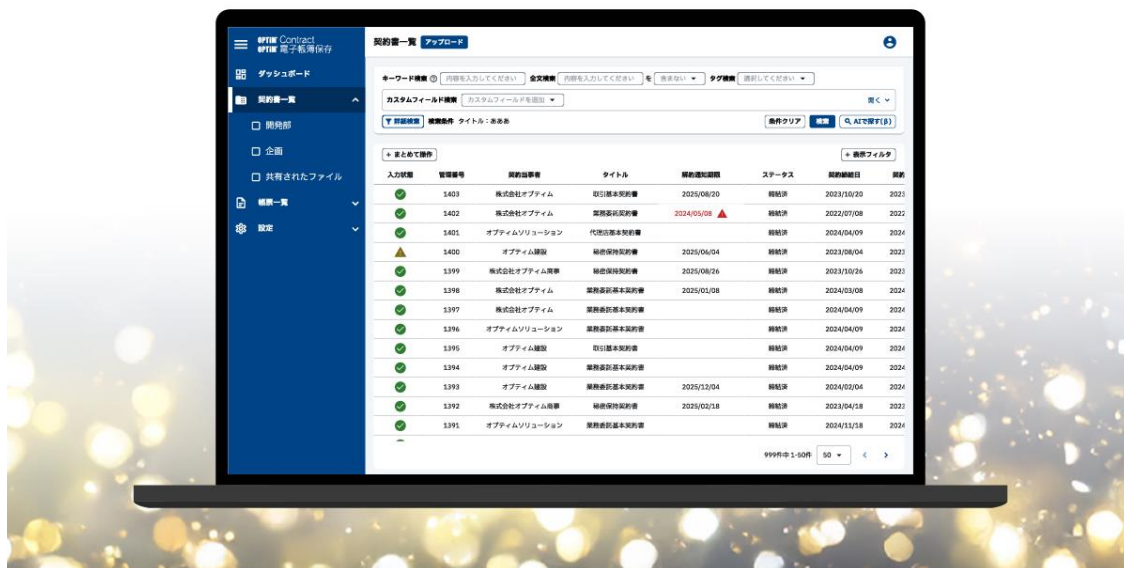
OPTiM Contract
OPTiM 電子帳簿保存

ダッシュボード
契約書一覧
開発部
企画
共有されたファイル
帳票一覧
設定

契約書一覧 アップロード

キーワード検索 内容を入力してください 全文検索 内容を入力してください を 含まない タグ検索 選択してください
カスタムフィールド検索 カスタムフィールドを追加 開く
詳細検索 検索条件 タイトル：あああ 条件クリア 検索 AIで探す(β)

+ まとめて操作 + 表示フィルタ

| 入力状態 | 管理番号 | 契約当事者 | タイトル | 解約通知期限 | ステータス | 契約締結日 | 契約 |
|---|---|---|---|---|---|---|---|
| | 1403 | 株式会社オプティム | 取引基本契約書 | 2025/08/20 | 締結済 | 2023/10/20 | 2023 |
| | 1402 | 株式会社オプティム | 業務委託契約書 | 2024/05/08 | 締結済 | 2022/07/08 | 2022 |
| | 1401 | オプティムソリューション | 代理店基本契約書 | | 締結済 | 2024/04/09 | 2024 |
| | 1400 | オプティム建設 | 秘密保持契約書 | 2025/06/04 | 締結済 | 2023/08/04 | 2023 |
| | 1399 | 株式会社オプティム商事 | 秘密保持契約書 | 2025/08/26 | 締結済 | 2023/10/26 | 2023 |
| | 1398 | 株式会社オプティム | 業務委託基本契約書 | 2025/01/08 | 締結済 | 2024/03/08 | 2024 |
| | 1397 | 株式会社オプティム | 業務委託基本契約書 | | 締結済 | 2024/04/09 | 2024 |
| | 1396 | オプティムソリューション | 業務委託基本契約書 | | 締結済 | 2024/04/09 | 2024 |
| | 1395 | オプティム建設 | 取引基本契約書 | | 締結済 | 2024/04/09 | 2024 |
| | 1394 | オプティム建設 | 業務委託基本契約書 | | 締結済 | 2024/04/09 | 2024 |
| | 1393 | オプティム建設 | 業務委託基本契約書 | 2025/12/04 | 締結済 | 2024/02/04 | 2024 |
| | 1392 | 株式会社オプティム商事 | 秘密保持契約書 | 2025/02/18 | 締結済 | 2023/04/18 | 2023 |
| | 1391 | オプティムソリューション | 業務委託基本契約書 | | 締結済 | 2024/11/18 | 2024 |

999件中 1-50件 50